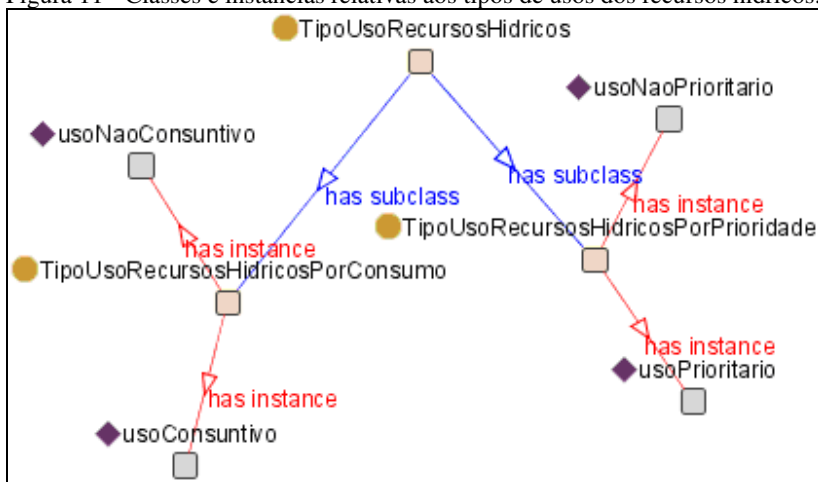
Figura 11 - Classes e instâncias relativas aos tipos de usos dos recursos hídricos.

TipoUsoRecursosHidricos

usoNaoPrioritario

usoNaoConsuntivo

has subclass

has subclass

has instance

TipoUsoRecursosHidricosPorPrioridade

has instance

TipoUsoRecursosHidricosPorConsumo

has instance

usoPrioritario

has instance

usoConsuntivo